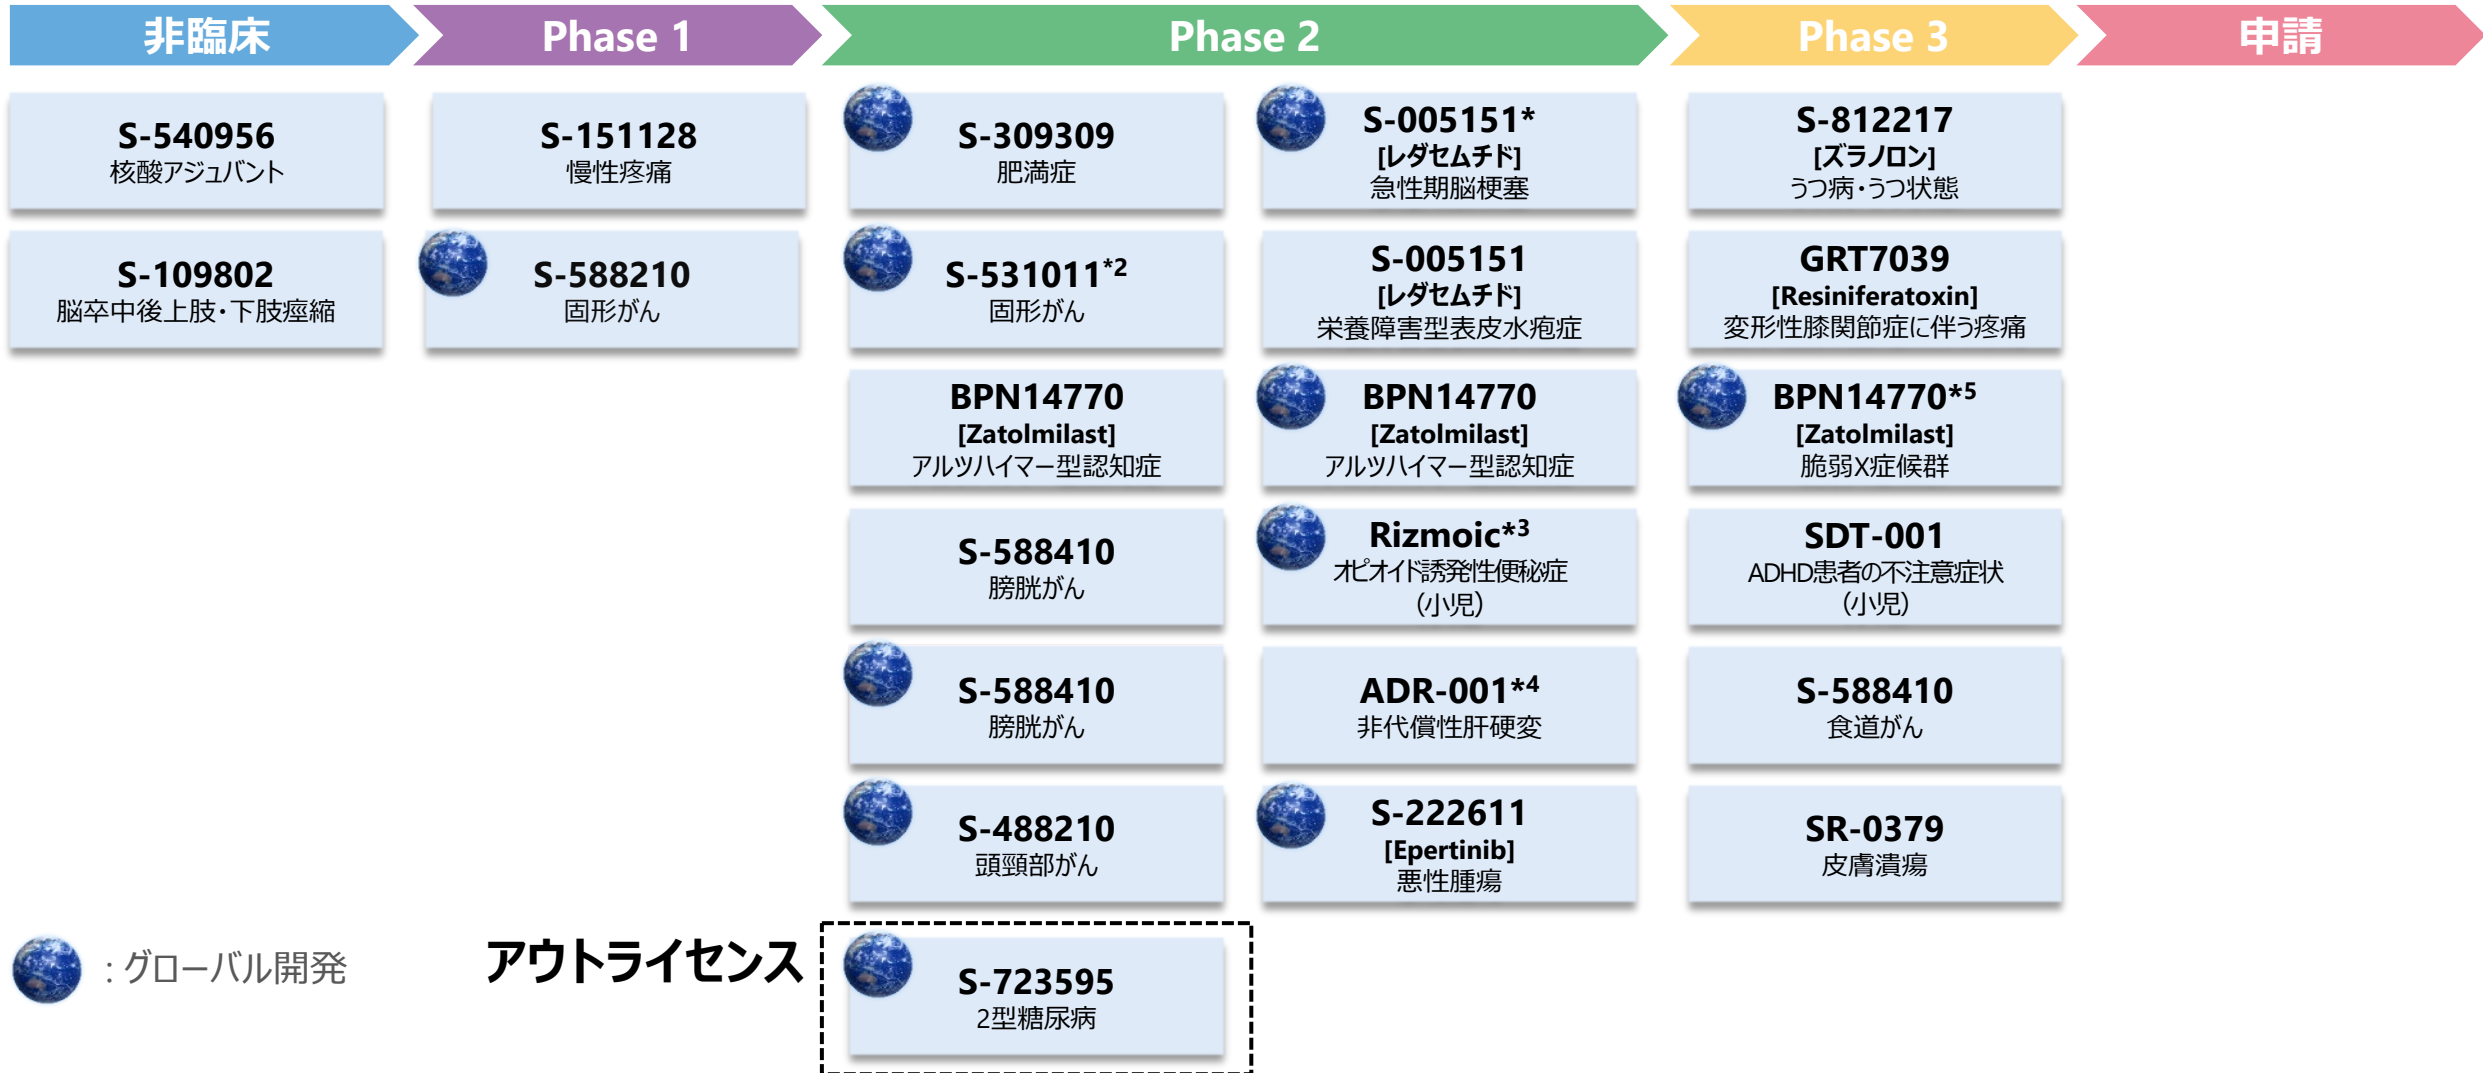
非臨床

Phase 1

Phase 2

Phase 3

申請

S-540956
核酸アジュバント

S-109802
脳卒中後上肢・下肢痙縮

S-151128
慢性疼痛

S-588210
固形がん

S-309309
肥満症

S-531011$^{*2}$
固形がん

BPN14770
[Zatolmilast]
アルツハイマー型認知症

S-588410
膀胱がん

S-588410
膀胱がん

S-488210
頭頸部がん

S-005151*
[レダセムチド]
急性期脳梗塞

S-005151
[レダセムチド]
栄養障害型表皮水疱症

BPN14770
[Zatolmilast]
アルツハイマー型認知症

Rizmoic$^{*3}$
オピオイド誘発性便秘症
(小児)

ADR-001$^{*4}$
非代償性肝硬変

S-222611
[Epertinib]
悪性腫瘍

S-812217
[ズラノロン]
うつ病・うつ状態

GRT7039
[Resiniferatoxin]
変形性膝関節症に伴う疼痛

BPN14770$^{*5}$
[Zatolmilast]
脆弱X症候群

SDT-001
ADHD患者の不注意症状
(小児)

S-588410
食道がん

SR-0379
皮膚潰瘍

：グローバル開発

アウトライセンス

S-723595
2型糖尿病